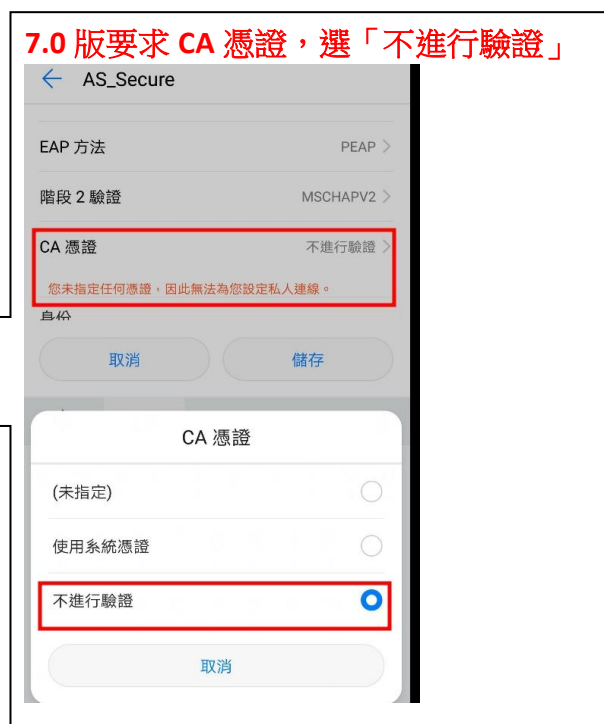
7.0 版要求 CA 憑證，選「不進行驗證」

AS_Secure

EAP 方法 PEAP

階段 2 驗證 MSCHAPV2

CA 憑證 不進行驗證

您未指定任何憑證，因此無法為您設定私人連線。

身份

取消 儲存

CA 憑證

(未指定)

使用系統憑證

不進行驗證

取消